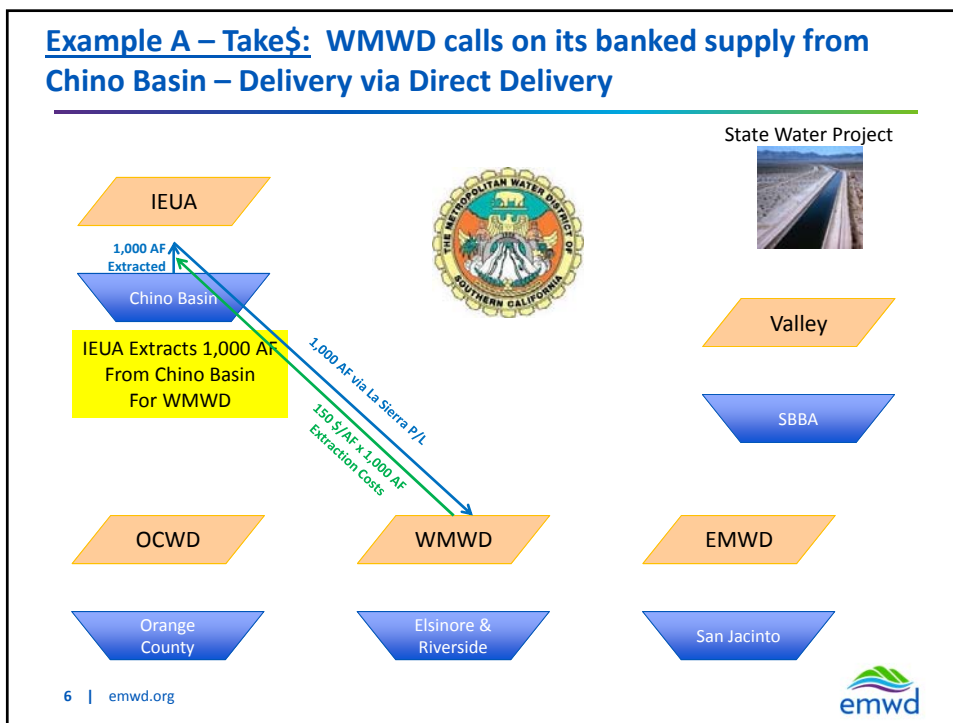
Example A – Take$: WMWD calls on its banked supply from Chino Basin – Delivery via Direct Delivery

State Water Project

IEUA

1,000 AF Extracted

Chino Basin

THE METROPOLITAN WATER DISTRICT OF SOUTHERN CALIFORNIA

IEUA Extracts 1,000 AF From Chino Basin For WMWD

1,000 AF via La Sierra P/L

150 $/AF x 1,000 AF Extraction Costs

Valley

SBBA

OCWD

WMWD

EMWD

Orange County

Elsinore & Riverside

San Jacinto

6 | emwd.org

emwd